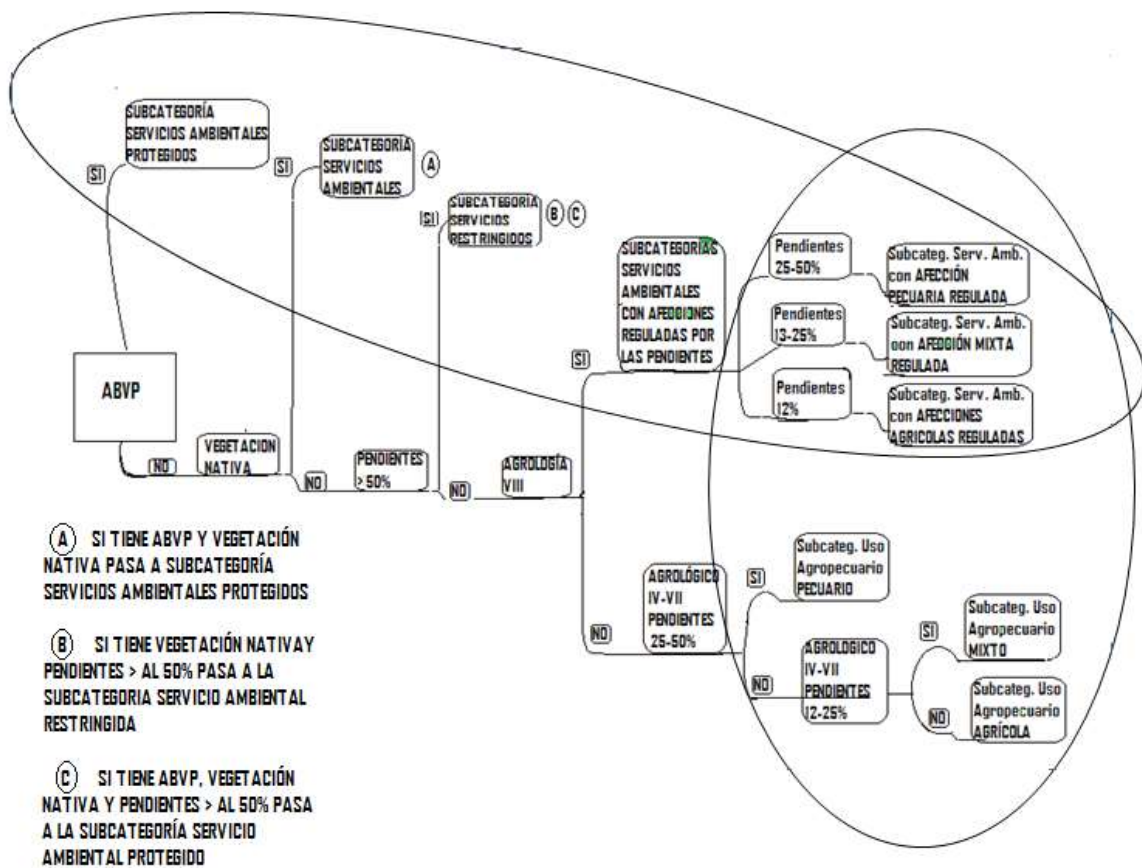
SUBCATEGORÍA SERVICIOS AMBIENTALES PROTEGIDOS

SI

SUBCATEGORÍA SERVICIOS AMBIENTALES

A

SI

SUBCATEGORÍA SERVICIOS RESTRINGIDOS

B C

SI

SUBCATEGORÍAS SERVICIOS AMBIENTALES CON AFECCIONES REGULADAS POR LAS PENDIENTES

Pendientes 25-50%

Subcateg. Serv. Amb. con AFECCIÓN PECUARIA REGULADA

Pendientes 13-25%

Subcateg. Serv. Amb. con AFECCIÓN MIXTA REGULADA

Pendientes 12%

Subcateg. Serv. Amb. con AFECCIONES AGRICOLAS REGULADAS

SI

ABVP

NO

VEGETACION NATIVA

NO

PENDIENTES > 50%

NO

AGROLOGÍA VIII

A SI TIENE ABVP Y VEGETACIÓN NATIVA PASA A SUBCATEGORÍA SERVICIOS AMBIENTALES PROTEGIDOS

B SI TIENE VEGETACIÓN NATIVA Y PENDIENTES > AL 50% PASA A LA SUBCATEGORIA SERVICIO AMBIENTAL RESTRINGIDA

C SI TIENE ABVP, VEGETACIÓN NATIVA Y PENDIENTES > AL 50% PASA A LA SUBCATEGORÍA SERVICIO AMBIENTAL PROTEGIDO

AGROLÓGICO IV-VII PENDIENTES 25-50%

SI

Subcateg. Uso Agropecuario PECUARIO

NO

NO

AGROLOGICO IV-VII PENDIENTES 12-25%

SI

Subcateg. Uso Agropecuario MIXTO

NO

Subcateg. Uso Agropecuario AGRÍCOLA